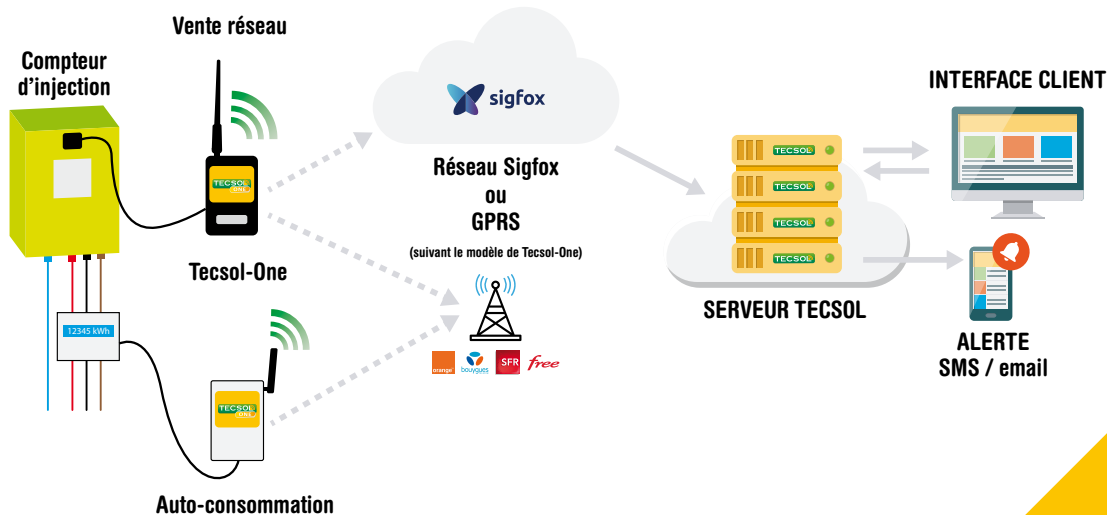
Compteur d'injection

Vente réseau

TECSOL ONE

Tecsol-One

12345 kWh

TECSOL ONE

Auto-consommation

sigfox

Réseau Sigfox ou GPRS

(suivant le modèle de Tecsol-One)

orange bouygues SFR free

TECSOL
TECSOL
TECSOL
TECSOL

SERVEUR TECSOL

INTERFACE CLIENT

ALERTE SMS / email